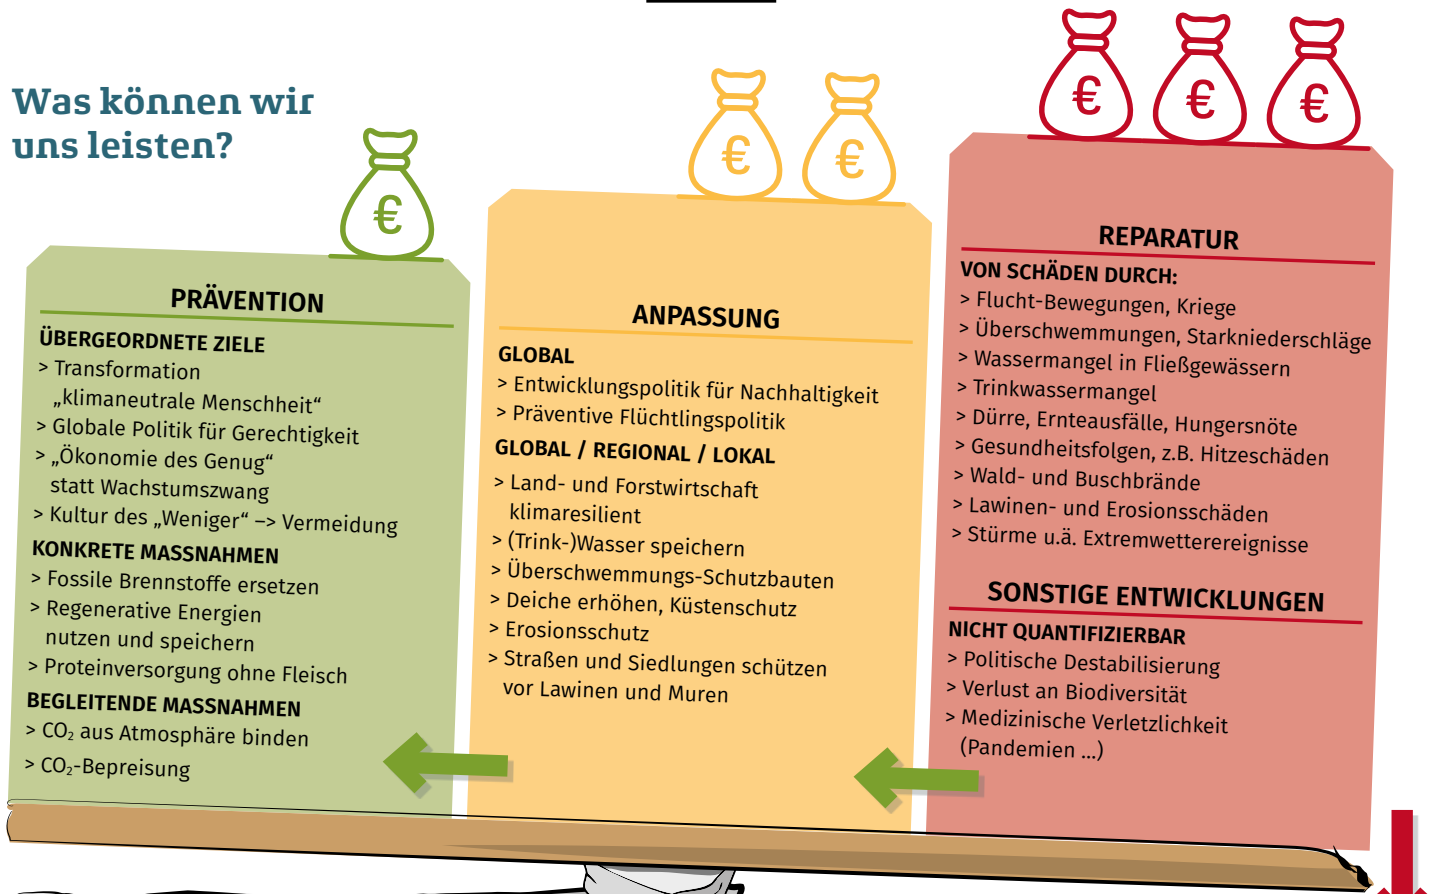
Was können wir uns leisten?

€

PRÄVENTION

ÜBERGEORDNETE ZIELE

> Transformation „klimaneutrale Menschheit“
> Globale Politik für Gerechtigkeit
> „Ökonomie des Genug“ statt Wachstumszwang
> Kultur des „Weniger“ –> Vermeidung

KONKRETE MASSNAHMEN

> Fossile Brennstoffe ersetzen
> Regenerative Energien nutzen und speichern
> Proteinversorgung ohne Fleisch

BEGLEITENDE MASSNAHMEN

> $CO_2$ aus Atmosphäre binden
> $CO_2$-Bepreisung

€ €

ANPASSUNG

GLOBAL

> Entwicklungspolitik für Nachhaltigkeit
> Präventive Flüchtlingspolitik

GLOBAL / REGIONAL / LOKAL

> Land- und Forstwirtschaft klimaresilient
> (Trink-)Wasser speichern
> Überschwemmungs-Schutzbauten
> Deiche erhöhen, Küstenschutz
> Erosionsschutz
> Straßen und Siedlungen schützen vor Lawinen und Muren

€ € €

REPARATUR

VON SCHÄDEN DURCH:

> Flucht-Bewegungen, Kriege
> Überschwemmungen, Starkniederschläge
> Wassermangel in Fließgewässern
> Trinkwassermangel
> Dürre, Ernteausfälle, Hungersnöte
> Gesundheitsfolgen, z.B. Hitzeschäden
> Wald- und Buschbrände
> Lawinen- und Erosionsschäden
> Stürme u.ä. Extremwetterereignisse

SONSTIGE ENTWICKLUNGEN

NICHT QUANTIFIZIERBAR

> Politische Destabilisierung
> Verlust an Biodiversität
> Medizinische Verletzlichkeit (Pandemien ...)